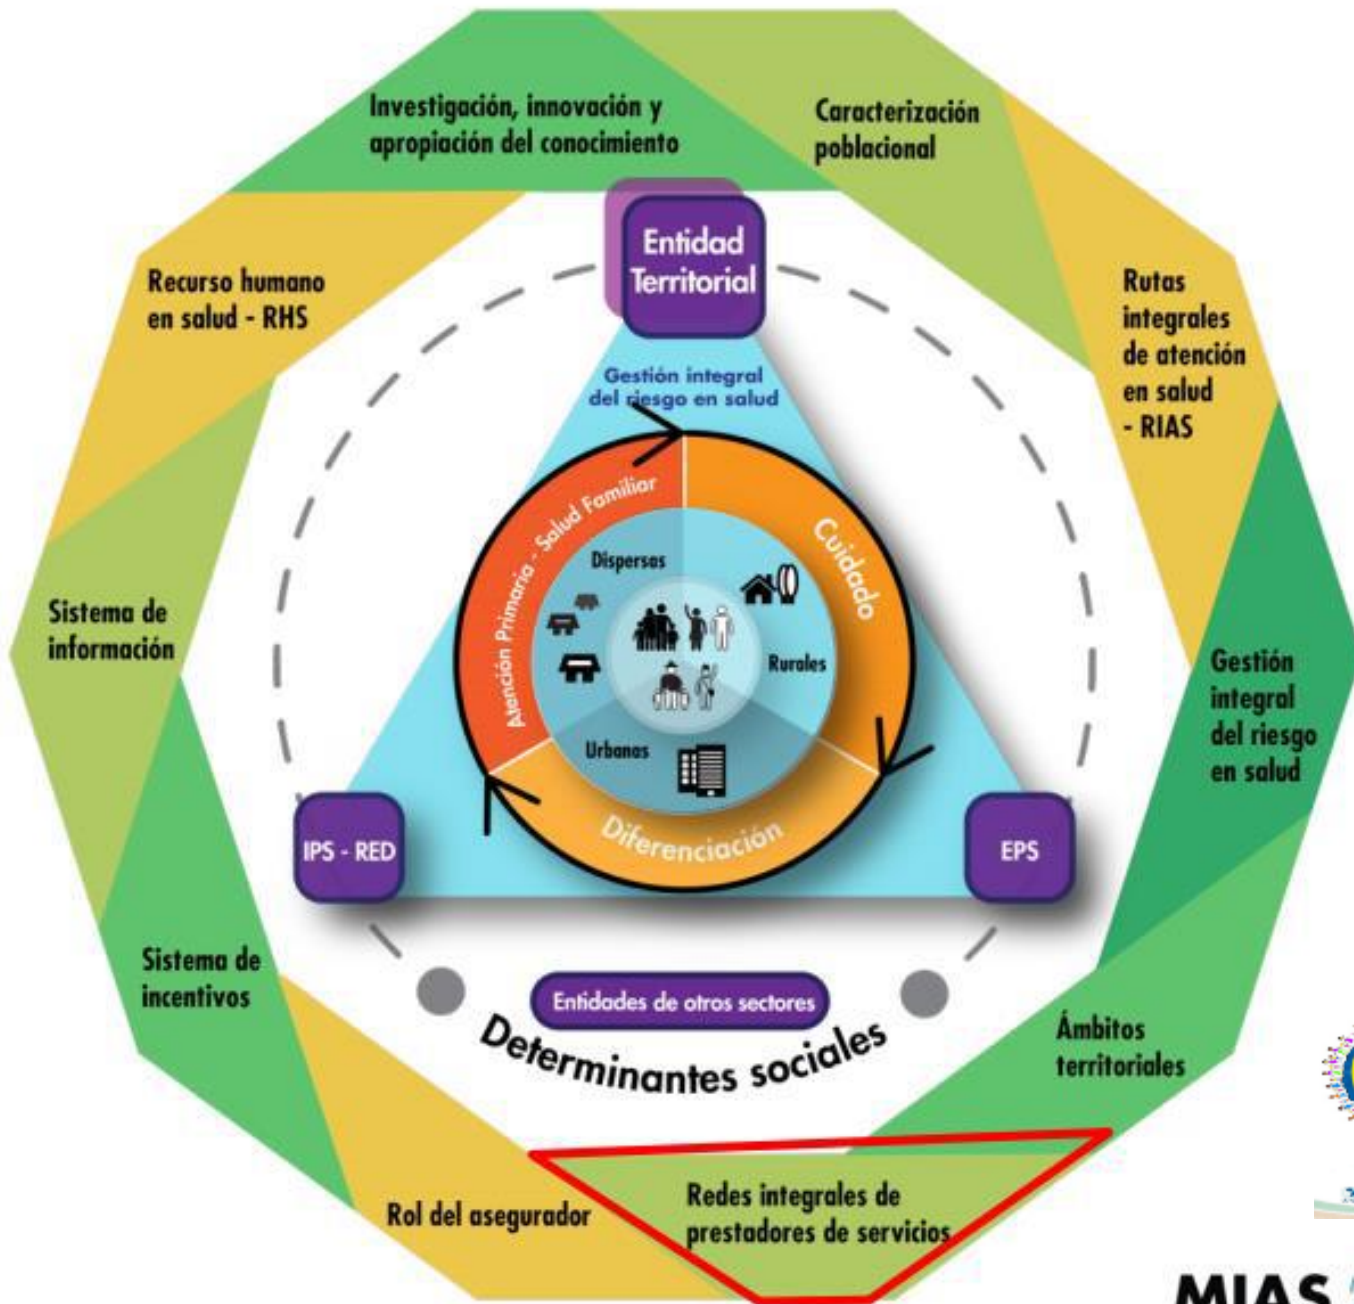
Investigación, innovación y apropiación del conocimiento

Caracterización poblacional

Recurso humano en salud - RHS

Entidad Territorial

Rutas integrales de atención en salud - RIAS

Gestión integral del riesgo en salud

Atención Primaria - Salud Familiar

Cuidado

Dispersas

Rurales

Urbanas

Diferenciación

Sistema de información

Gestión integral del riesgo en salud

IPS - RED

EPS

Sistema de incentivos

Entidades de otros sectores

Determinantes sociales

Ámbitos territoriales

Rol del asegurador

Redes integrales de prestadores de servicios

MIAS